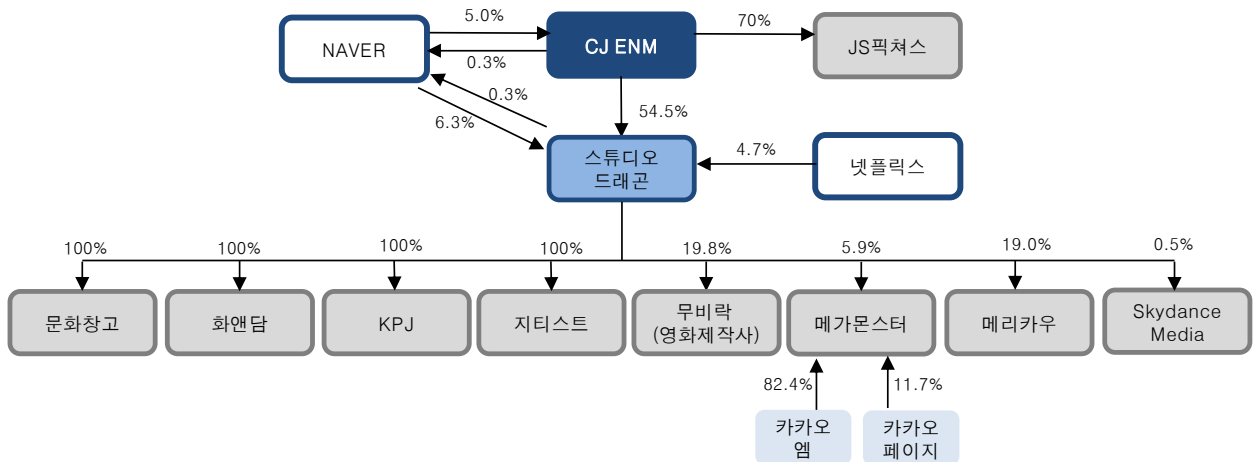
NAVER

5.0%

0.3%

CJ ENM

70%

JS픽쳐스

0.3%

6.3%

54.5%

스튜디오 드래곤

4.7%

넷플릭스

100%

문화창고

100%

화앤담

100%

KPJ

100%

지티스트

19.8%

무비락 (영화제작사)

5.9%

메가몬스터

19.0%

메리카우

0.5%

Skydance Media

82.4%

카카오 엠

11.7%

카카오 페이지